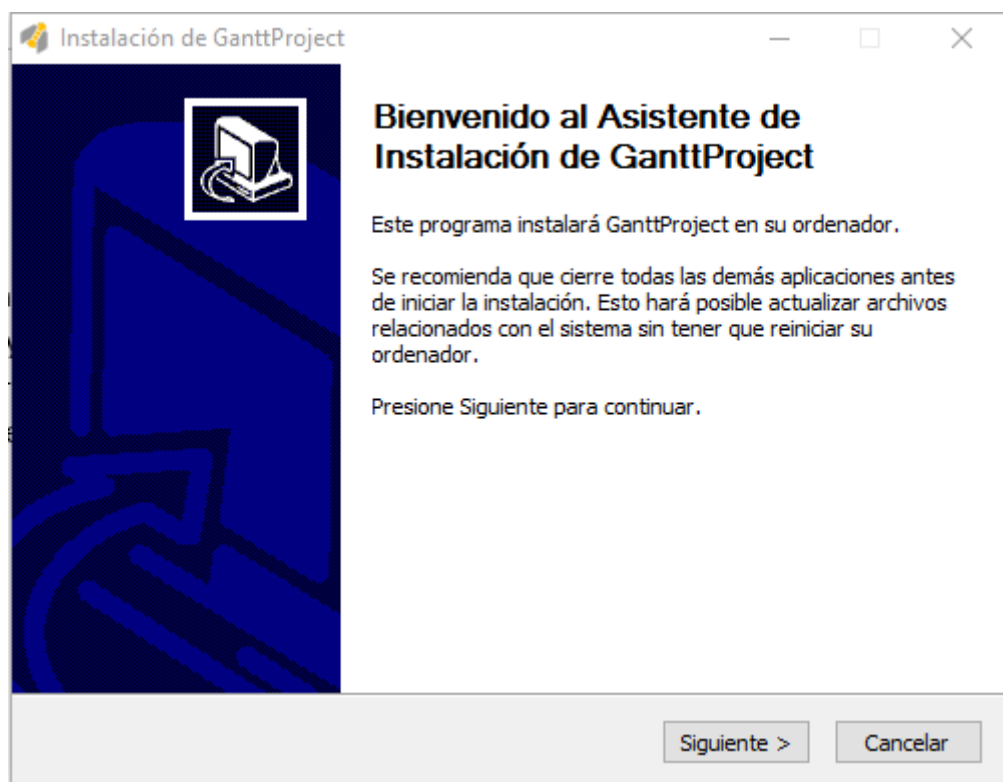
Instalación de GanttProject

Bienvenido al Asistente de Instalación de GanttProject

Este programa instalará GanttProject en su ordenador.

Se recomienda que cierre todas las demás aplicaciones antes de iniciar la instalación. Esto hará posible actualizar archivos relacionados con el sistema sin tener que reiniciar su ordenador.

Presione Siguiente para continuar.

Siguiente >
Cancelar